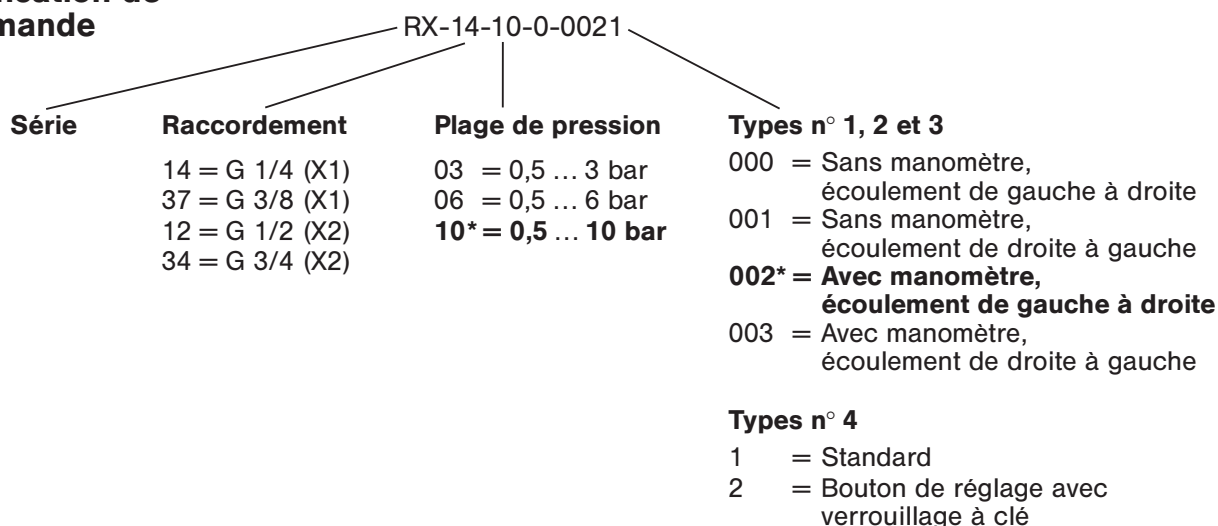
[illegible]ication de
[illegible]nande

RX-14-10-0-0021

**Série**

**Raccordement**

14 = G 1/4 (X1)
37 = G 3/8 (X1)
12 = G 1/2 (X2)
34 = G 3/4 (X2)

**Plage de pression**

03 = 0,5 … 3 bar
06 = 0,5 … 6 bar
**10* = 0,5 … 10 bar**

**Types n° 1, 2 et 3**

000 = Sans manomètre, écoulement de gauche à droite
001 = Sans manomètre, écoulement de droite à gauche
**002* = Avec manomètre, écoulement de gauche à droite**
003 = Avec manomètre, écoulement de droite à gauche

**Types n° 4**

1 = Standard
2 = Bouton de réglage avec verrouillage à clé